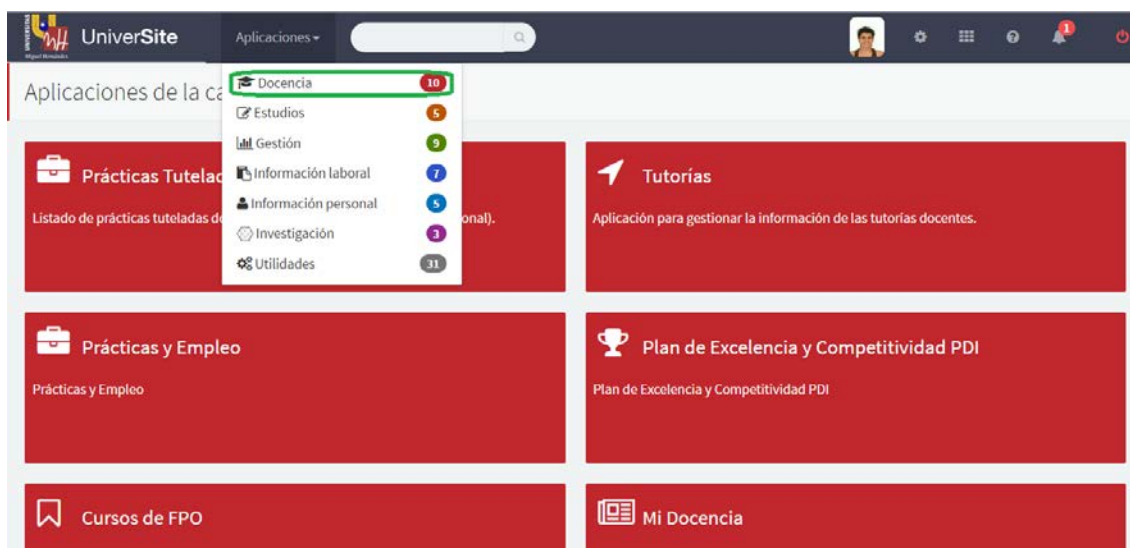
UNIVERSITAS Miguel Hernández
UniverSite
Aplicaciones
1

Aplicaciones de la ca

Docencia 10
Estudios 5
Gestión 9
Información laboral 7
Información personal 5
Investigación 3
Utilidades 31

Prácticas Tutelad
Listado de prácticas tuteladas de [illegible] onal).

Tutorías
Aplicación para gestionar la información de las tutorías docentes.

Prácticas y Empleo
Prácticas y Empleo

Plan de Excelencia y Competitividad PDI
Plan de Excelencia y Competitividad PDI

Cursos de FPO

Mi Docencia